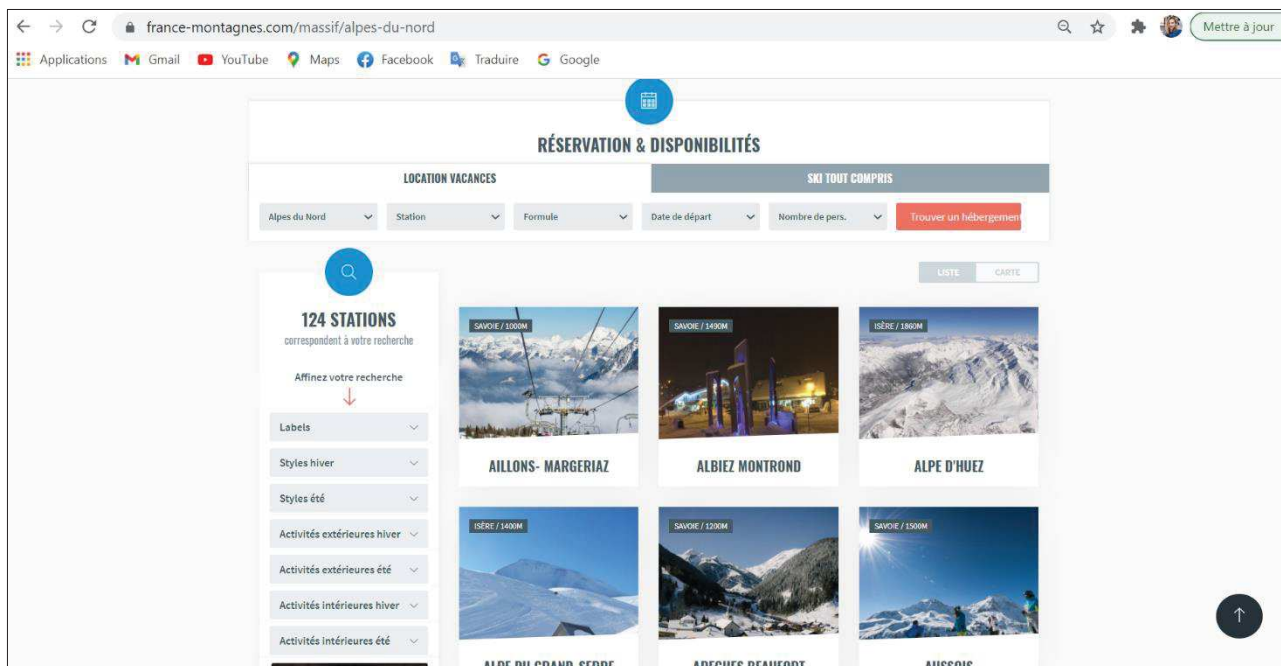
france-montagnes.com/massif/alpes-du-nord

Mettre à jour

Applications Gmail YouTube Maps Facebook Traduire Google

RÉSERVATION & DISPONIBILITÉS

LOCATION VACANCES

SKI TOUT COMPRIS

Alpes du Nord
Station
Formule
Date de départ
Nombre de pers.
Trouver un hébergement

LISTE CARTE

124 STATIONS
correspondent à votre recherche

Affinez votre recherche

Labels
Styles hiver
Styles été
Activités extérieures hiver
Activités extérieures été
Activités intérieures hiver
Activités intérieures été

SAVOIE / 1000M
AILLONS- MARGERIAZ

SAVOIE / 1490M
ALBIEZ MONTROND

ISÈRE / 1860M
ALPE D'HUEZ

ISÈRE / 1400M
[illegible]

SAVOIE / 1200M
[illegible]

SAVOIE / 1500M
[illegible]